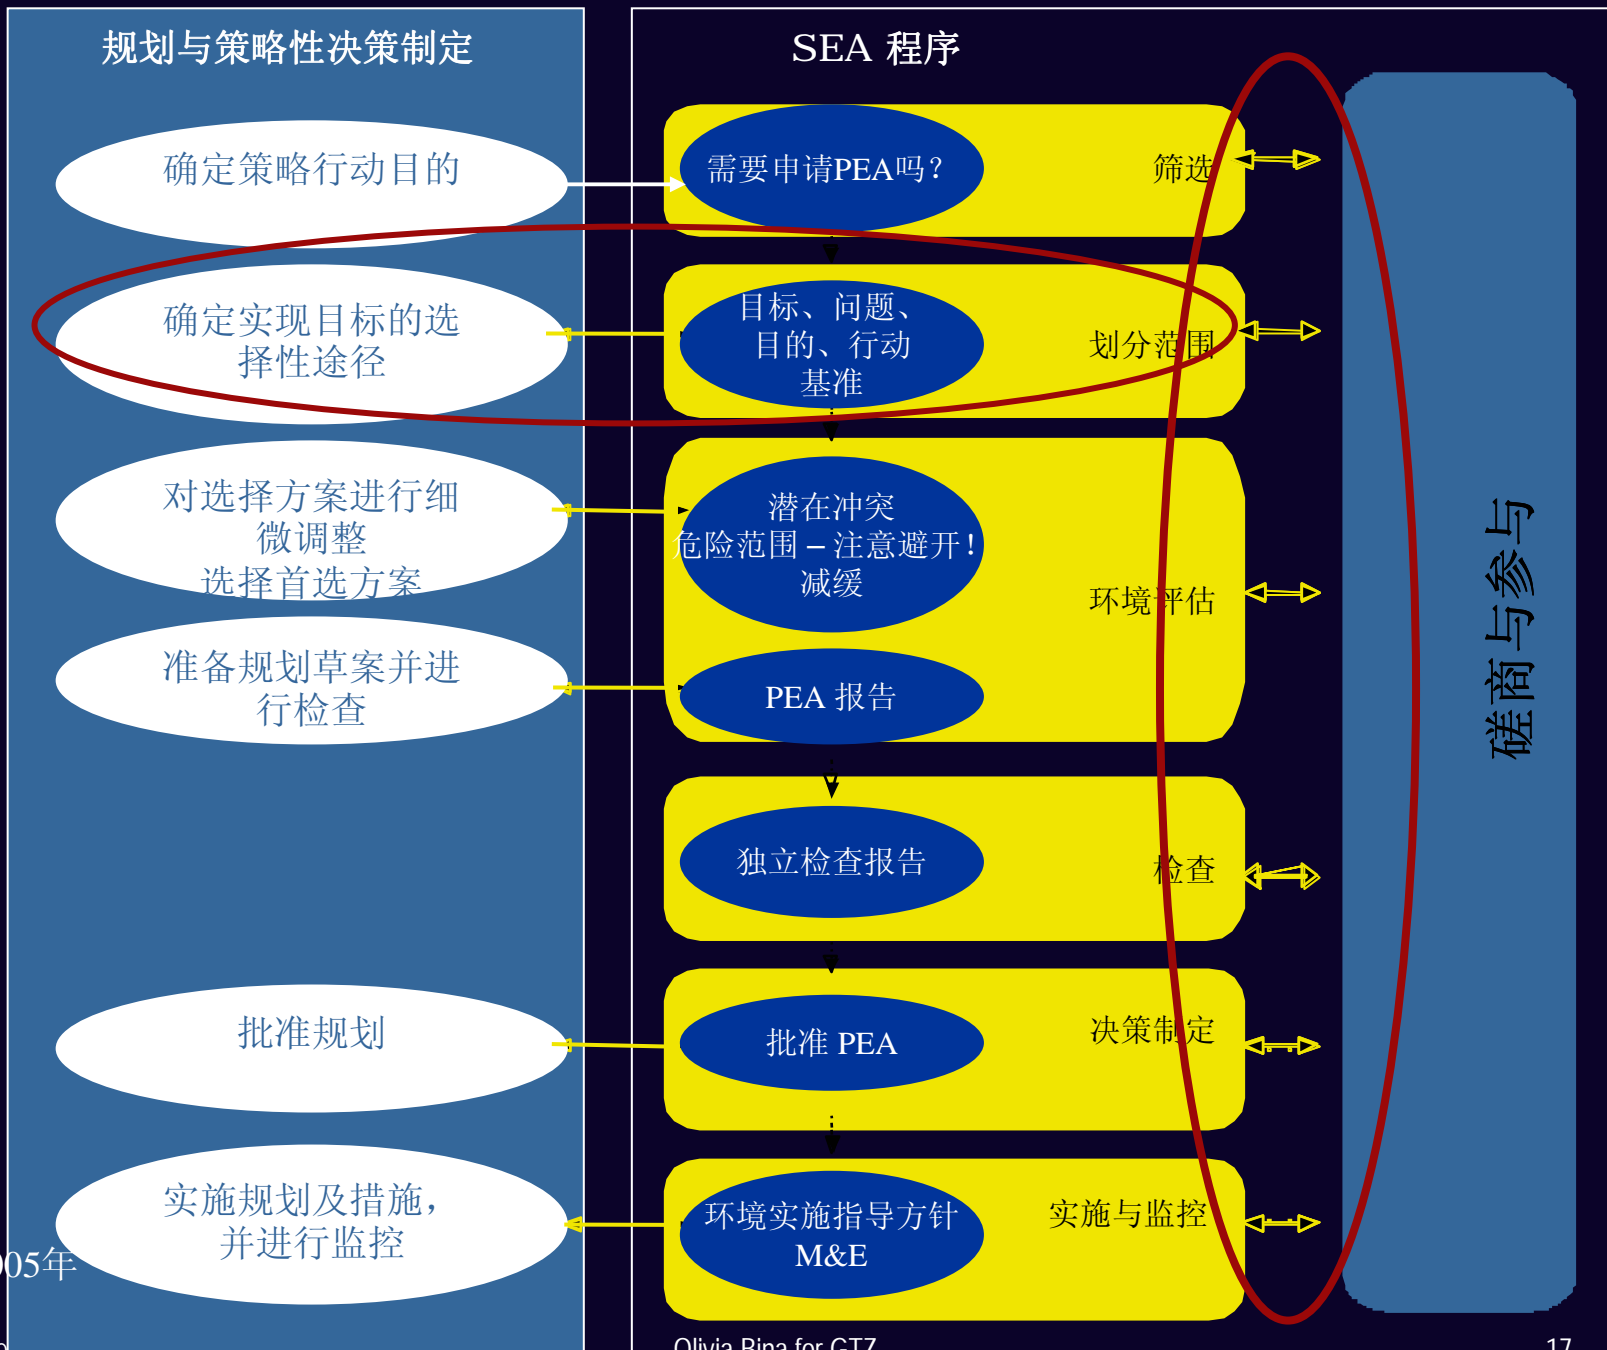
规划与策略性决策制定

确定策略行动目的

确定实现目标的选择性途径

对选择方案进行细微调整
选择首选方案

准备规划草案并进行检查

批准规划

实施规划及措施，并进行监控

)05年

SEA 程序

需要申请PEA吗？

筛选

目标、问题、目的、行动基准

划分范围

潜在冲突
危险范围 – 注意避开！
减缓

PEA 报告

环境评估

独立检查报告

检查

批准 PEA

决策制定

环境实施指导方针
M&E

实施与监控

磋商与参与

Olivia Bina for GTZ

17